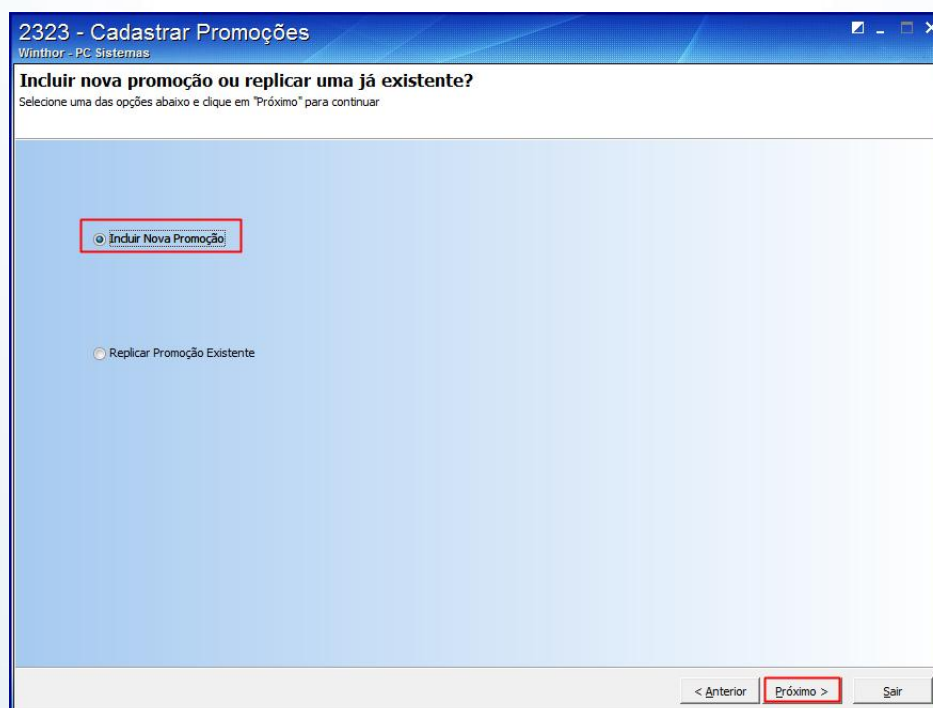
2323 - Cadastrar Promoções
Winthor - PC Sistemas

Incluir nova promoção ou replicar uma já existente?
Selecione uma das opções abaixo e clique em "Próximo" para continuar

Incluir Nova Promoção

Replicar Promoção Existente

< Anterior
Próximo >
Sair